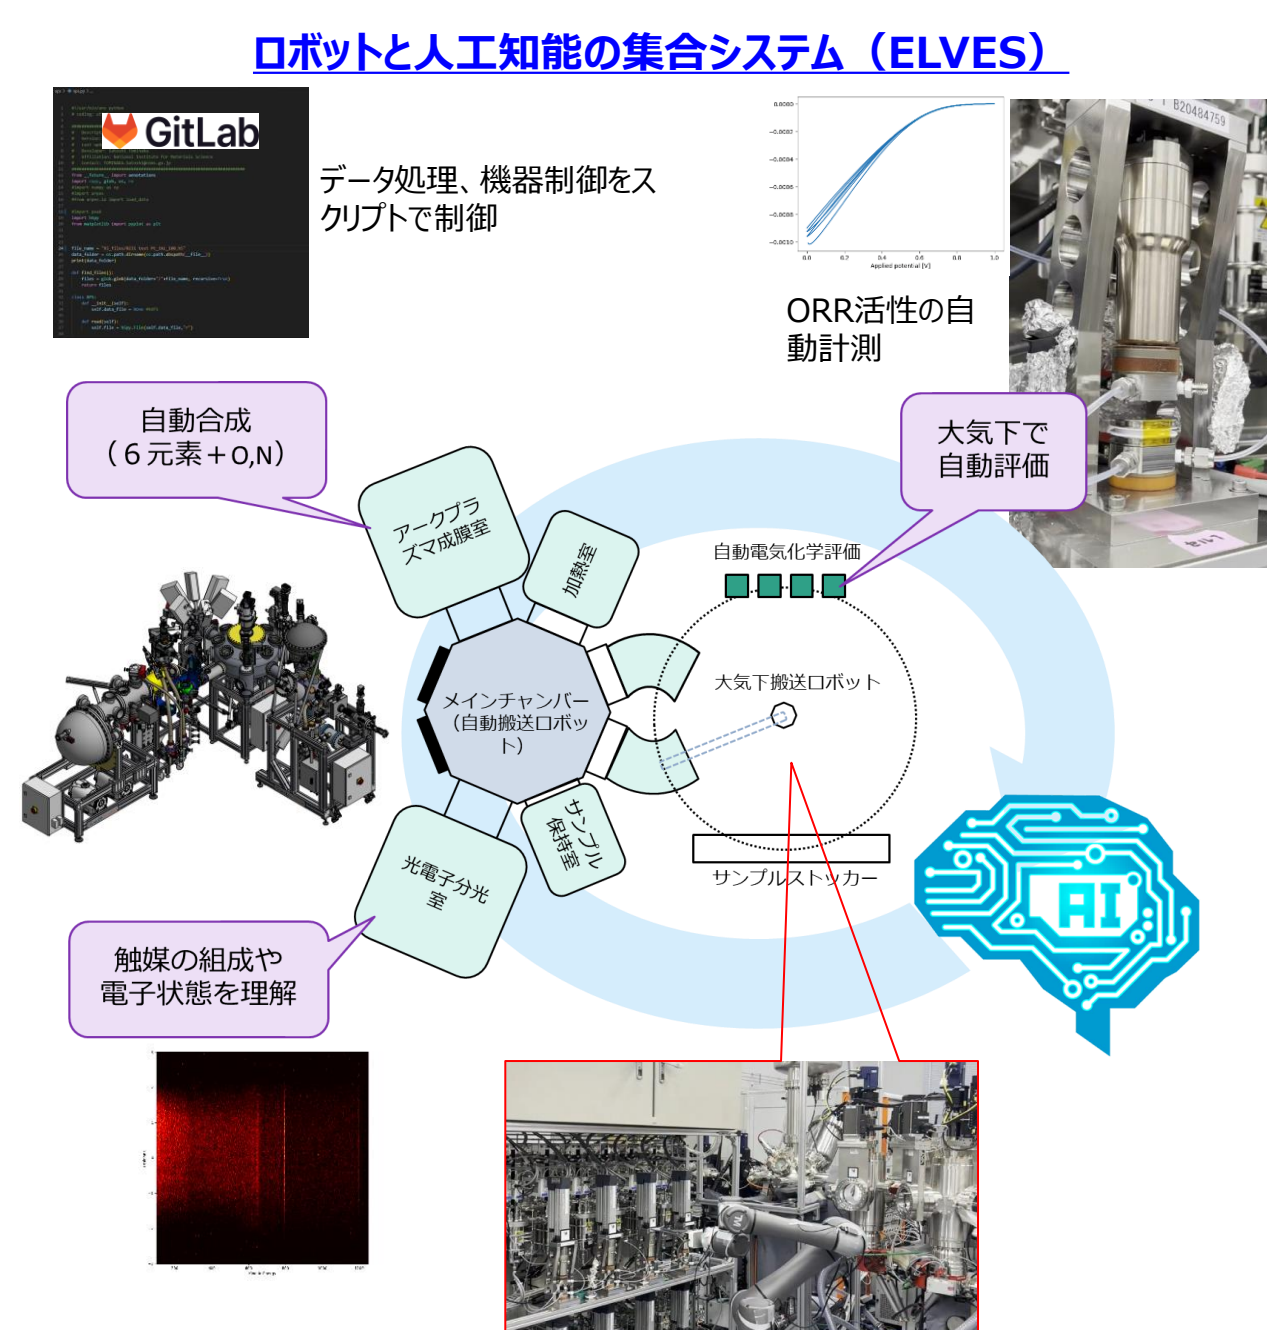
ロボットと人工知能の集合システム（ELVES）

GitLab

データ処理、機器制御をスクリプトで制御

Applied potential [V]

ORR活性の自動計測

B20484759

自動合成
（６元素＋O,N）

アークプラズマ成膜室

加熱室

大気下で
自動評価

自動電気化学評価

メインチャンバー
（自動搬送ロボット）

大気下搬送ロボット

サンプル保持室

光電子分光室

サンプルストッカー

AI

触媒の組成や
電子状態を理解